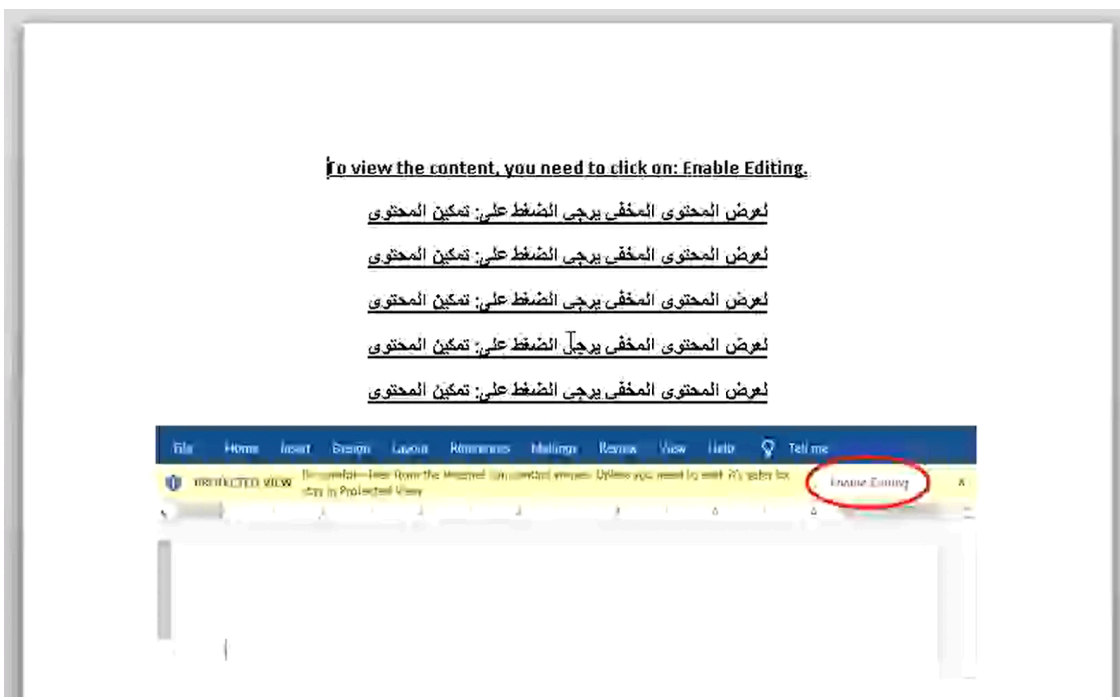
To view the content, you need to click on: Enable Editing.

لعرض المحتوى المخفى يرجى الضغط على: تمكين المحتوى

لعرض المحتوى المخفى يرجى الضغط على: تمكين المحتوى

لعرض المحتوى المخفى يرجى الضغط على: تمكين المحتوى

لعرض المحتوى المخفى يرجى الضغط على: تمكين المحتوى

لعرض المحتوى المخفى يرجى الضغط على: تمكين المحتوى

File Home Insert Design Layout References Mailings Review View Help Tell me

PROTECTED VIEW Be careful—files from the Internet can contain viruses. Unless you need to edit, it's safer to stay in Protected View. Enable Editing ×